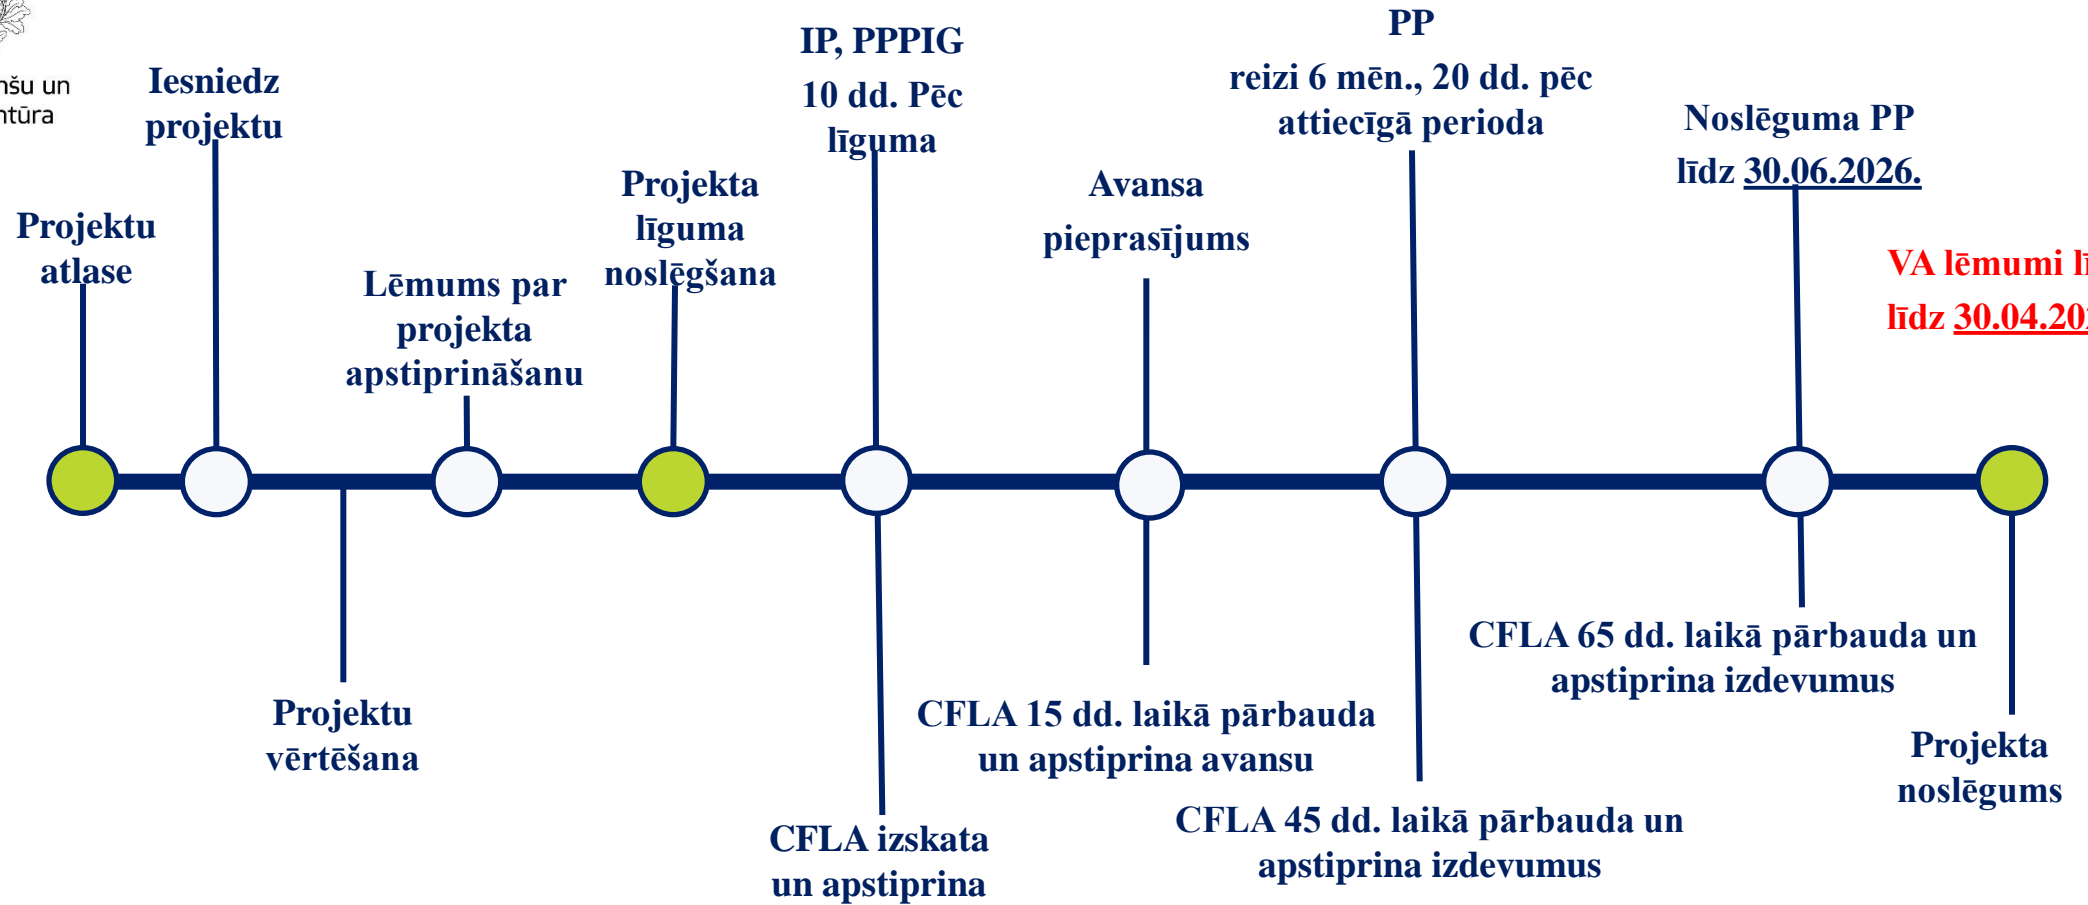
nšu un
ntūra

Iesniedz projektu

Projektu atlase

Lēmums par projekta apstiprināšanu

Projekta līguma noslēgšana

IP, PPPIG
10 dd. Pēc līguma

Avansa pieprasījums

PP
reizi 6 mēn., 20 dd. pēc attiecīgā perioda

Noslēguma PP
līdz 30.06.2026.

VA lēmumi l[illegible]
līdz 30.04.20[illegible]

Projektu vērtēšana

CFLA izskata un apstiprina

CFLA 15 dd. laikā pārbauda un apstiprina avansu

CFLA 45 dd. laikā pārbauda un apstiprina izdevumus

CFLA 65 dd. laikā pārbauda un apstiprina izdevumus

Projekta noslēgums